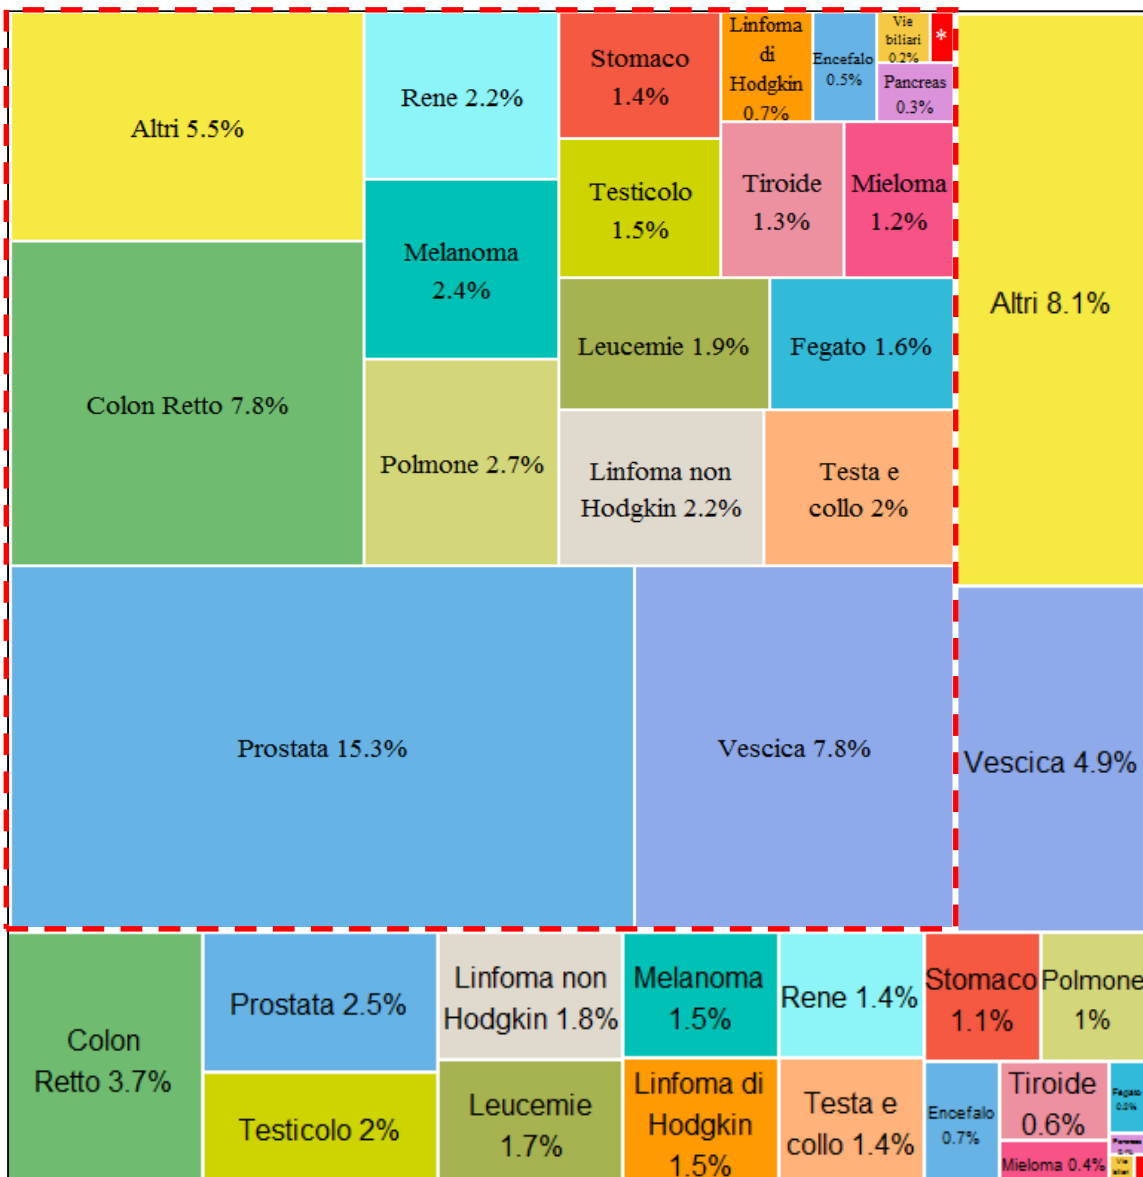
Altri 5.5%

Rene 2.2%

Stomaco 1.4%

Linfoma di Hodgkin 0.7%

Encefalo 0.5%

Vie biliari 0.2%

*

Pancreas 0.3%

Altri 8.1%

Testicolo 1.5%

Tiroide 1.3%

Mieloma 1.2%

Melanoma 2.4%

Colon Retto 7.8%

Leucemie 1.9%

Fegato 1.6%

Polmone 2.7%

Linfoma non Hodgkin 2.2%

Testa e collo 2%

Prostata 15.3%

Vescica 7.8%

Vescica 4.9%

Colon Retto 3.7%

Prostata 2.5%

Linfoma non Hodgkin 1.8%

Melanoma 1.5%

Rene 1.4%

Stomaco 1.1%

Polmone 1%

Testicolo 2%

Leucemie 1.7%

Linfoma di Hodgkin 1.5%

Testa e collo 1.4%

Encefalo 0.7%

Tiroide 0.6%

Fegato 0.5%

Pancreas

Mieloma 0.4%

Vie biliari